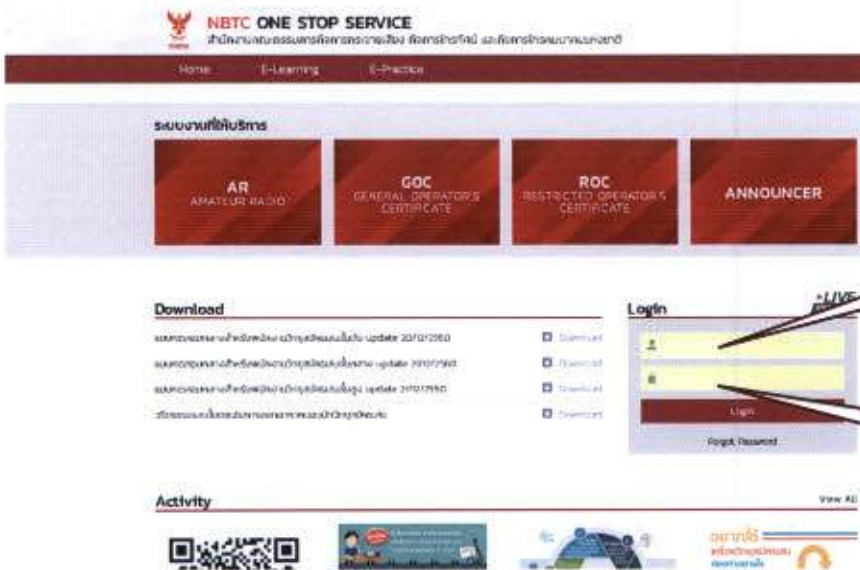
NBTC ONE STOP SERVICE
สำนักงานคณะกรรมการกิจการกระจายเสียง กิจการโทรทัศน์ และกิจการโทรคมนาคมแห่งชาติ

Home E-Learning E-Practice

ระบบงานที่ให้บริการ

AR
AMATEUR RADIO

GOC
GENERAL OPERATOR'S CERTIFICATE

ROC
RESTRICTED OPERATOR'S CERTIFICATE

ANNOUNCER

Download

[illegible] update 20/12/2560 Download
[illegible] update 20/12/2560 Download
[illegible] update 20/12/2560 Download
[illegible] Download

Login

Login
Forgot Password

LIVE

Activity

View All

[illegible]